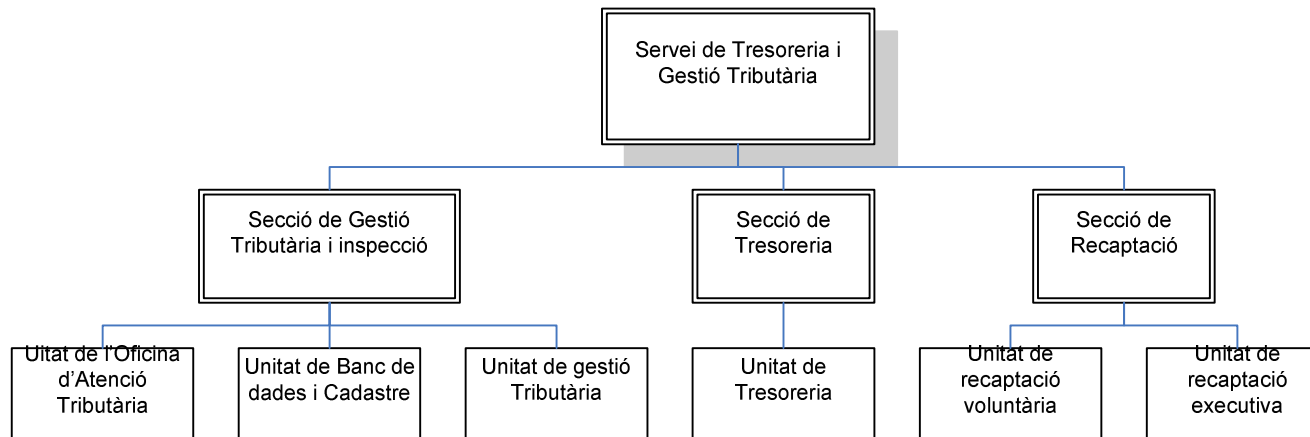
Servei de Tresoreria i Gestió Tributària

Secció de Gestió Tributària i inspecció

Secció de Tresoreria

Secció de Recaptació

Uitat de l'Oficina d'Atenció Tributària

Unitat de Banc de dades i Cadastre

Unitat de gestió Tributària

Unitat de Tresoreria

Unitat de recaptació voluntària

Unitat de recaptació executiva